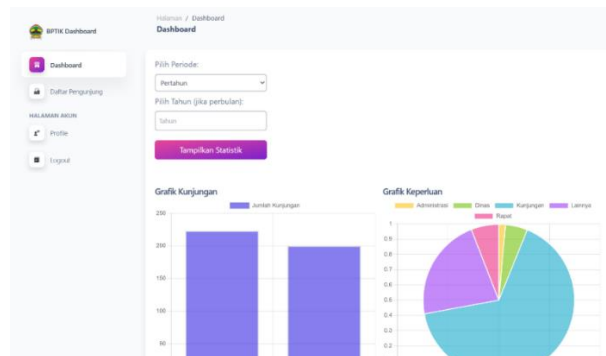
BPTIK Dashboard

Halaman / Dashboard
Dashboard

Dashboard
Daftar Pengunjung
HALAMAN AKUN
Profile
Logout

Pilih Periode:
Pertahun
Pilih Tahun (jika perbulan):
Tahun
Tampilkan Statistik

Grafik Kunjungan
Jumlah Kunjungan
250
200
150
100
50

Grafik Keperluan
Administrasi Dinas Kunjungan Lainnya Rapat
1
0.9
0.8
0.7
0.6
0.5
0.4
0.3
0.2